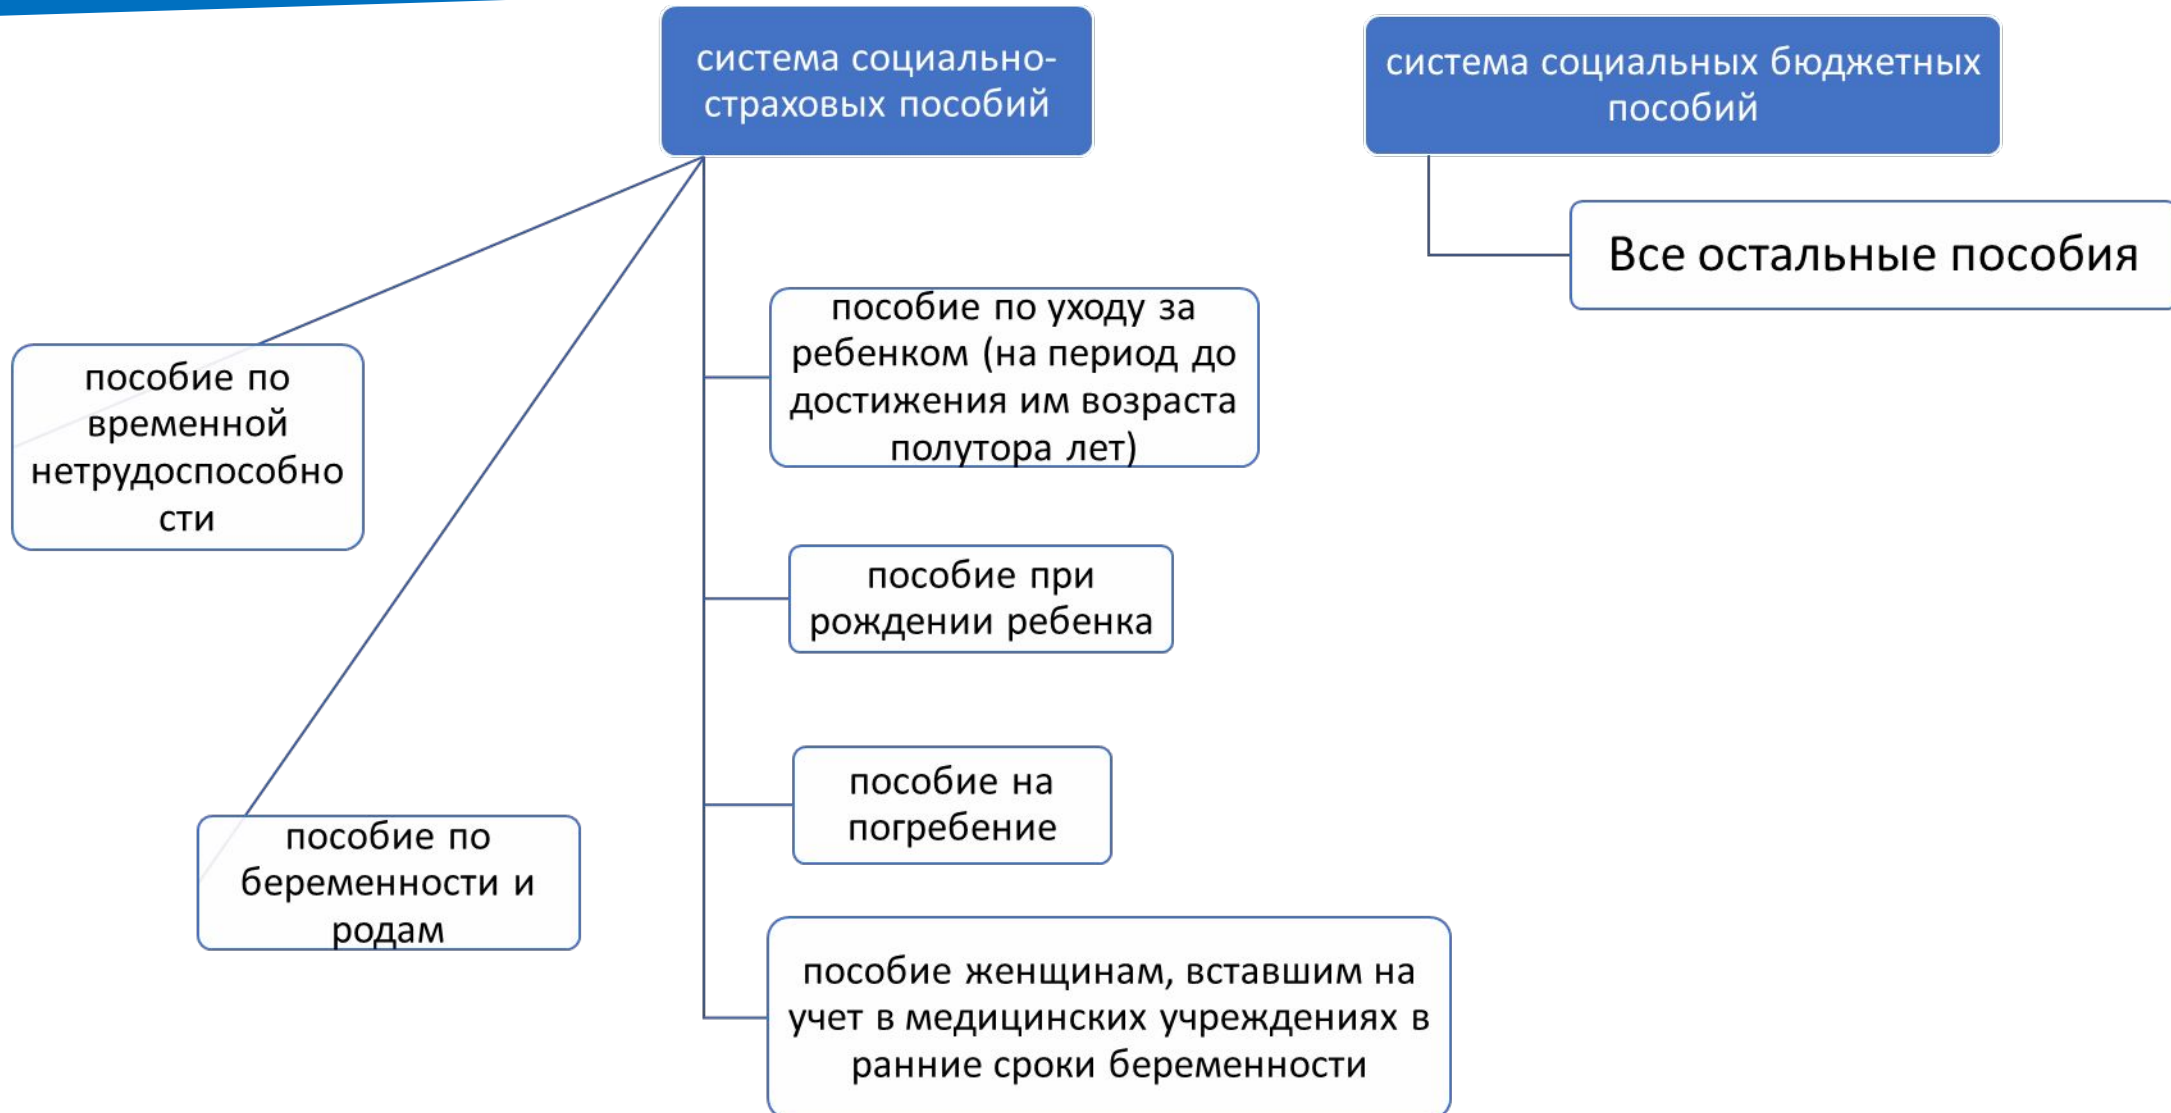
система социально-страховых пособий

система социальных бюджетных пособий

Все остальные пособия

пособие по уходу за ребенком (на период до достижения им возраста полутора лет)

пособие по временной нетрудоспособности

пособие при рождении ребенка

пособие на погребение

пособие по беременности и родам

пособие женщинам, вставшим на учет в медицинских учреждениях в ранние сроки беременности